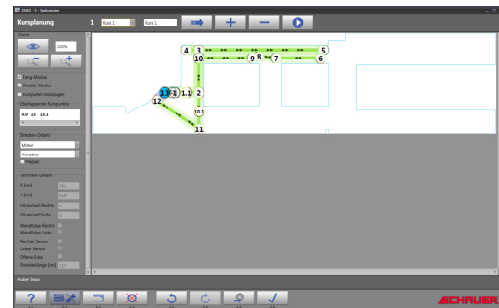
EMIO - 5 - Gallrobot

Kursplanung

1 Kurs 1 Kurs 1

Zoom

100%

Segl-Modus

Parallel-Modus

Kurspunkt hinzufügen

Überlappende Kurspunkte

9.0 13 13.1

Strecken-Details

Mittel

Normal

Strecken-Details

X [cm]

Y [cm]

Umpunkt-Rechts

Umpunkt-Links

Manöver Rechts

Manöver Links

Rechts Sensor

Linker Sensor

Offene Ecke

Streckenlänge [cm]

4 3 5

10 9 8 7 6

13 1 1.1 2

12

10.1

11

SCHAUER